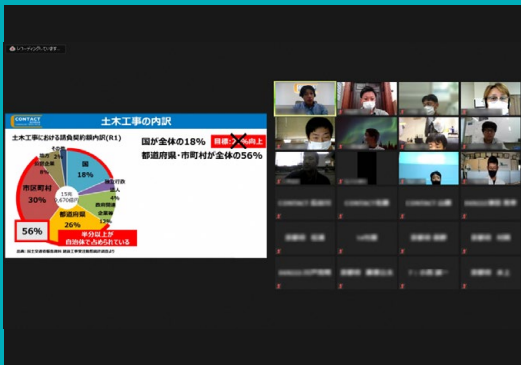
レコーディングしています…

CONTACT

土木工事の内訳

土木工事における請負契約額内訳(R1)

国が全体の18%

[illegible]

都道府県・市町村が全体の56%

国
18%

独立行政法人
4%

政府関連企業等
13%

都道府県
26%

市区町村
30%

その他
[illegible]

民間
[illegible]

15兆
3,670億円

56%

半分以上が
自治体で占められている

出典：国土交通省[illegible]